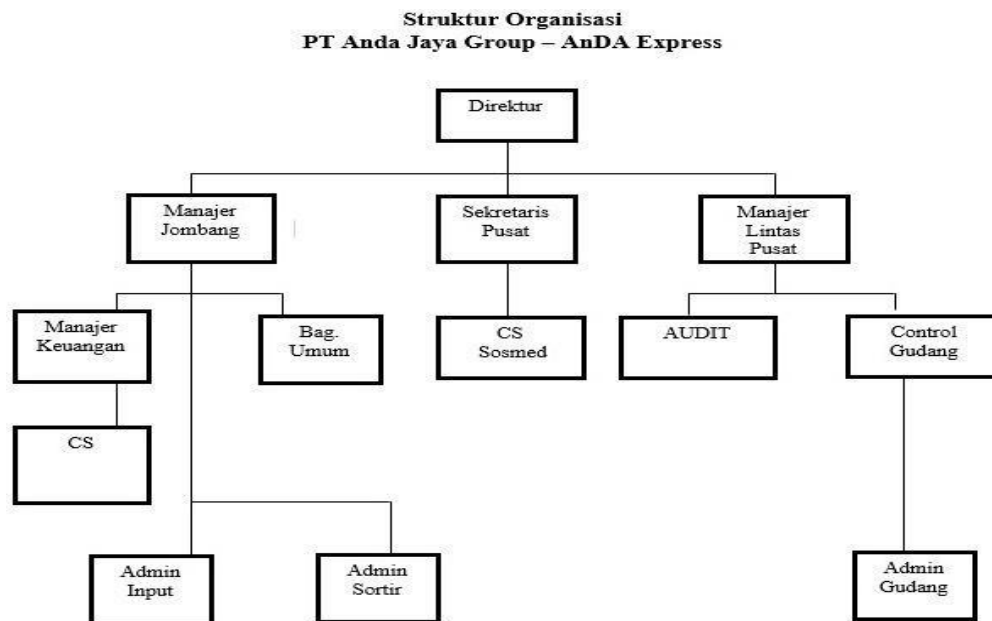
Struktur Organisasi
PT Anda Jaya Group – AnDA Express

Direktur

Manajer Jombang

Sekretaris Pusat

Manajer Lintas Pusat

Manajer Keuangan

Bag. Umum

CS Sosmed

AUDIT

Control Gudang

CS

Admin Input

Admin Sortir

Admin Gudang